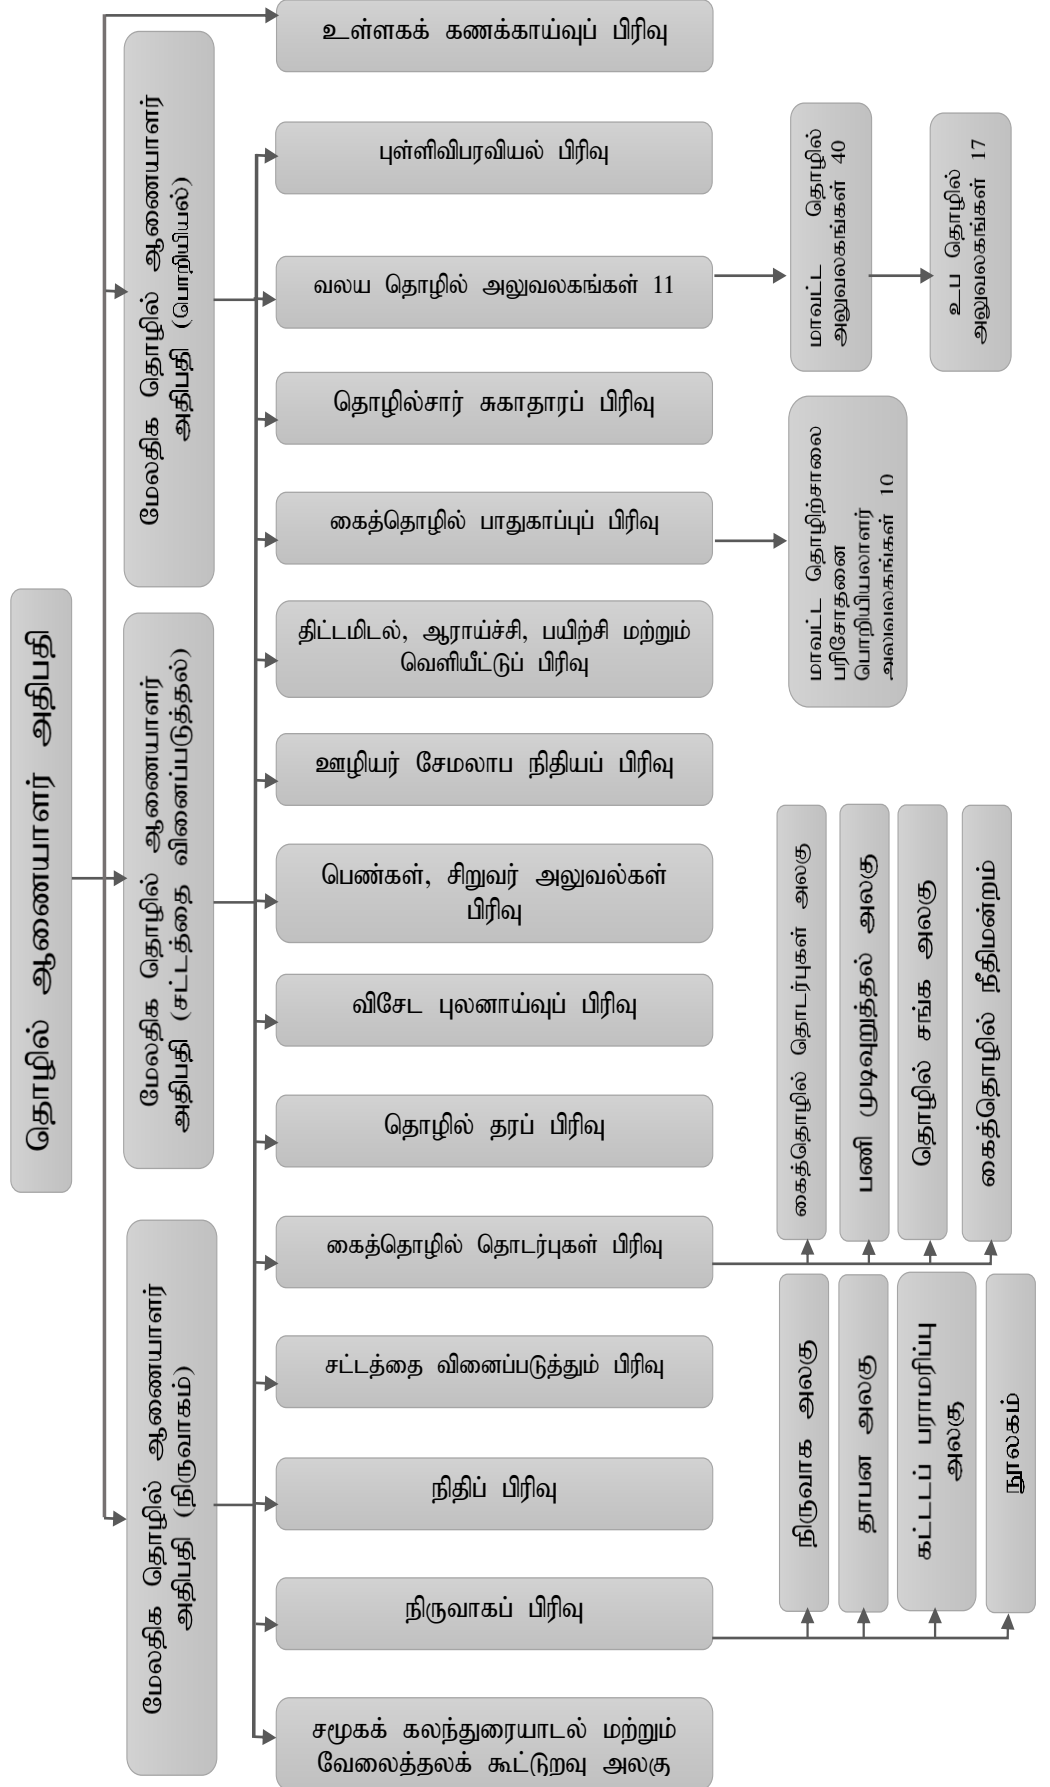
தொழில் ஆணையாளர் அதிபதி

மேலதிக தொழில் ஆணையாளர் அதிபதி (பொறியியல்)

மேலதிக தொழில் ஆணையாளர் அதிபதி (சட்டத்தை வினைப்படுத்தல்)

மேலதிக தொழில் ஆணையாளர் அதிபதி (நிருவாகம்)

உள்ளகக் கணக்காய்வுப் பிரிவு

புள்ளிவிபரவியல் பிரிவு

வலய தொழில் அலுவலகங்கள் 11

மாவட்ட தொழில் அலுவலகங்கள் 40

உப தொழில் அலுவலகங்கள் 17

தொழில்சார் சுகாதாரப் பிரிவு

கைத்தொழில் பாதுகாப்புப் பிரிவு

மாவட்ட தொழிற்சாலை பரிசோதனை பொறியியலாளர் அலுவலகங்கள் 10

திட்டமிடல், ஆராய்ச்சி, பயிற்சி மற்றும் வெளியீட்டுப் பிரிவு

ஊழியர் சேமலாப நிதியப் பிரிவு

பெண்கள், சிறுவர் அலுவல்கள் பிரிவு

விசேட புலனாய்வுப் பிரிவு

தொழில் தரப் பிரிவு

கைத்தொழில் தொடர்புகள் பிரிவு

கைத்தொழில் தொடர்புகள் அலகு

பணி முடிவுறுத்தல் அலகு

தொழில் சங்க அலகு

கைத்தொழில் நீதிமன்றம்

சட்டத்தை வினைப்படுத்தும் பிரிவு

நிதிப் பிரிவு

நிருவாகப் பிரிவு

நிருவாக அலகு

தாபன அலகு

கட்டடப் பராமரிப்பு அலகு

நூலகம்

சமூகக் கலந்துரையாடல் மற்றும் வேலைத்தலக் கூட்டுறவு அலகு